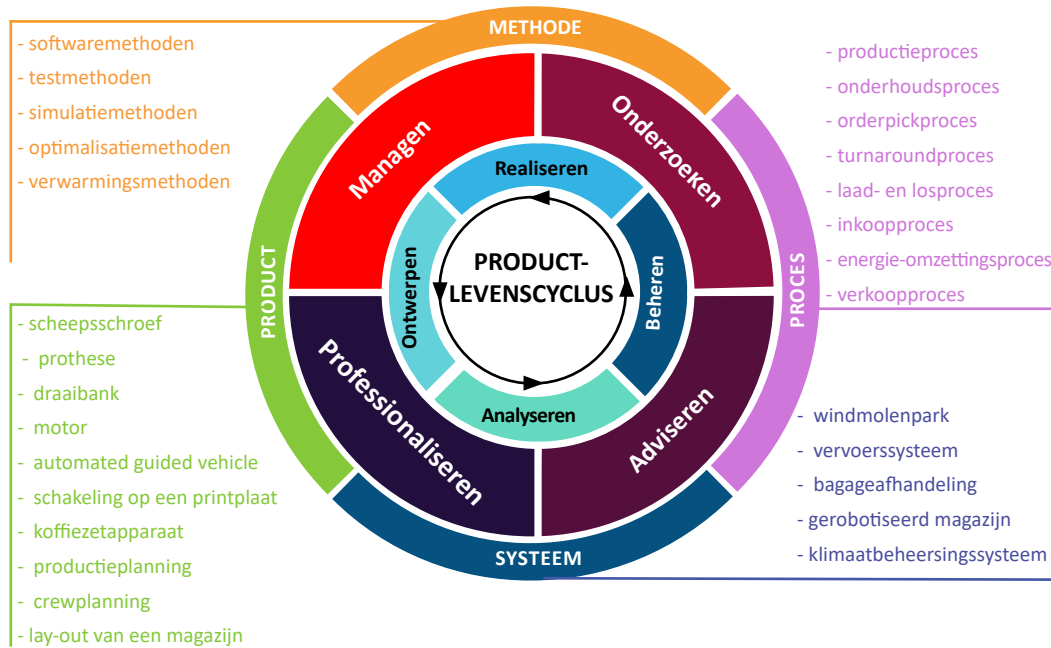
METHODE

- softwaremethoden
- testmethoden
- simulatiemethoden
- optimalisatiemethoden
- verwarmingsmethoden

- productieproces
- onderhoudsproces
- orderpickproces
- turnaroundproces
- laad- en losproces
- inkoopproces
- energie-omzettingsproces
- verkoopproces

Managen

Onderzoeken

Realiseren

Ontwerpen

PRODUCT-LEVENSCYCLUS

Beheren

Analyseren

Professionaliseren

Adviseren

PRODUCT

PROCES

- scheepsschroef
- prothese
- draaibank
- motor
- automated guided vehicle
- schakeling op een printplaat
- koffiezetapparaat
- productieplanning
- crewplanning
- lay-out van een magazijn

- windmolenpark
- vervoerssysteem
- bagageafhandeling
- gerobotiseerd magazijn
- klimaatbeheersingssysteem

SYSTEEM